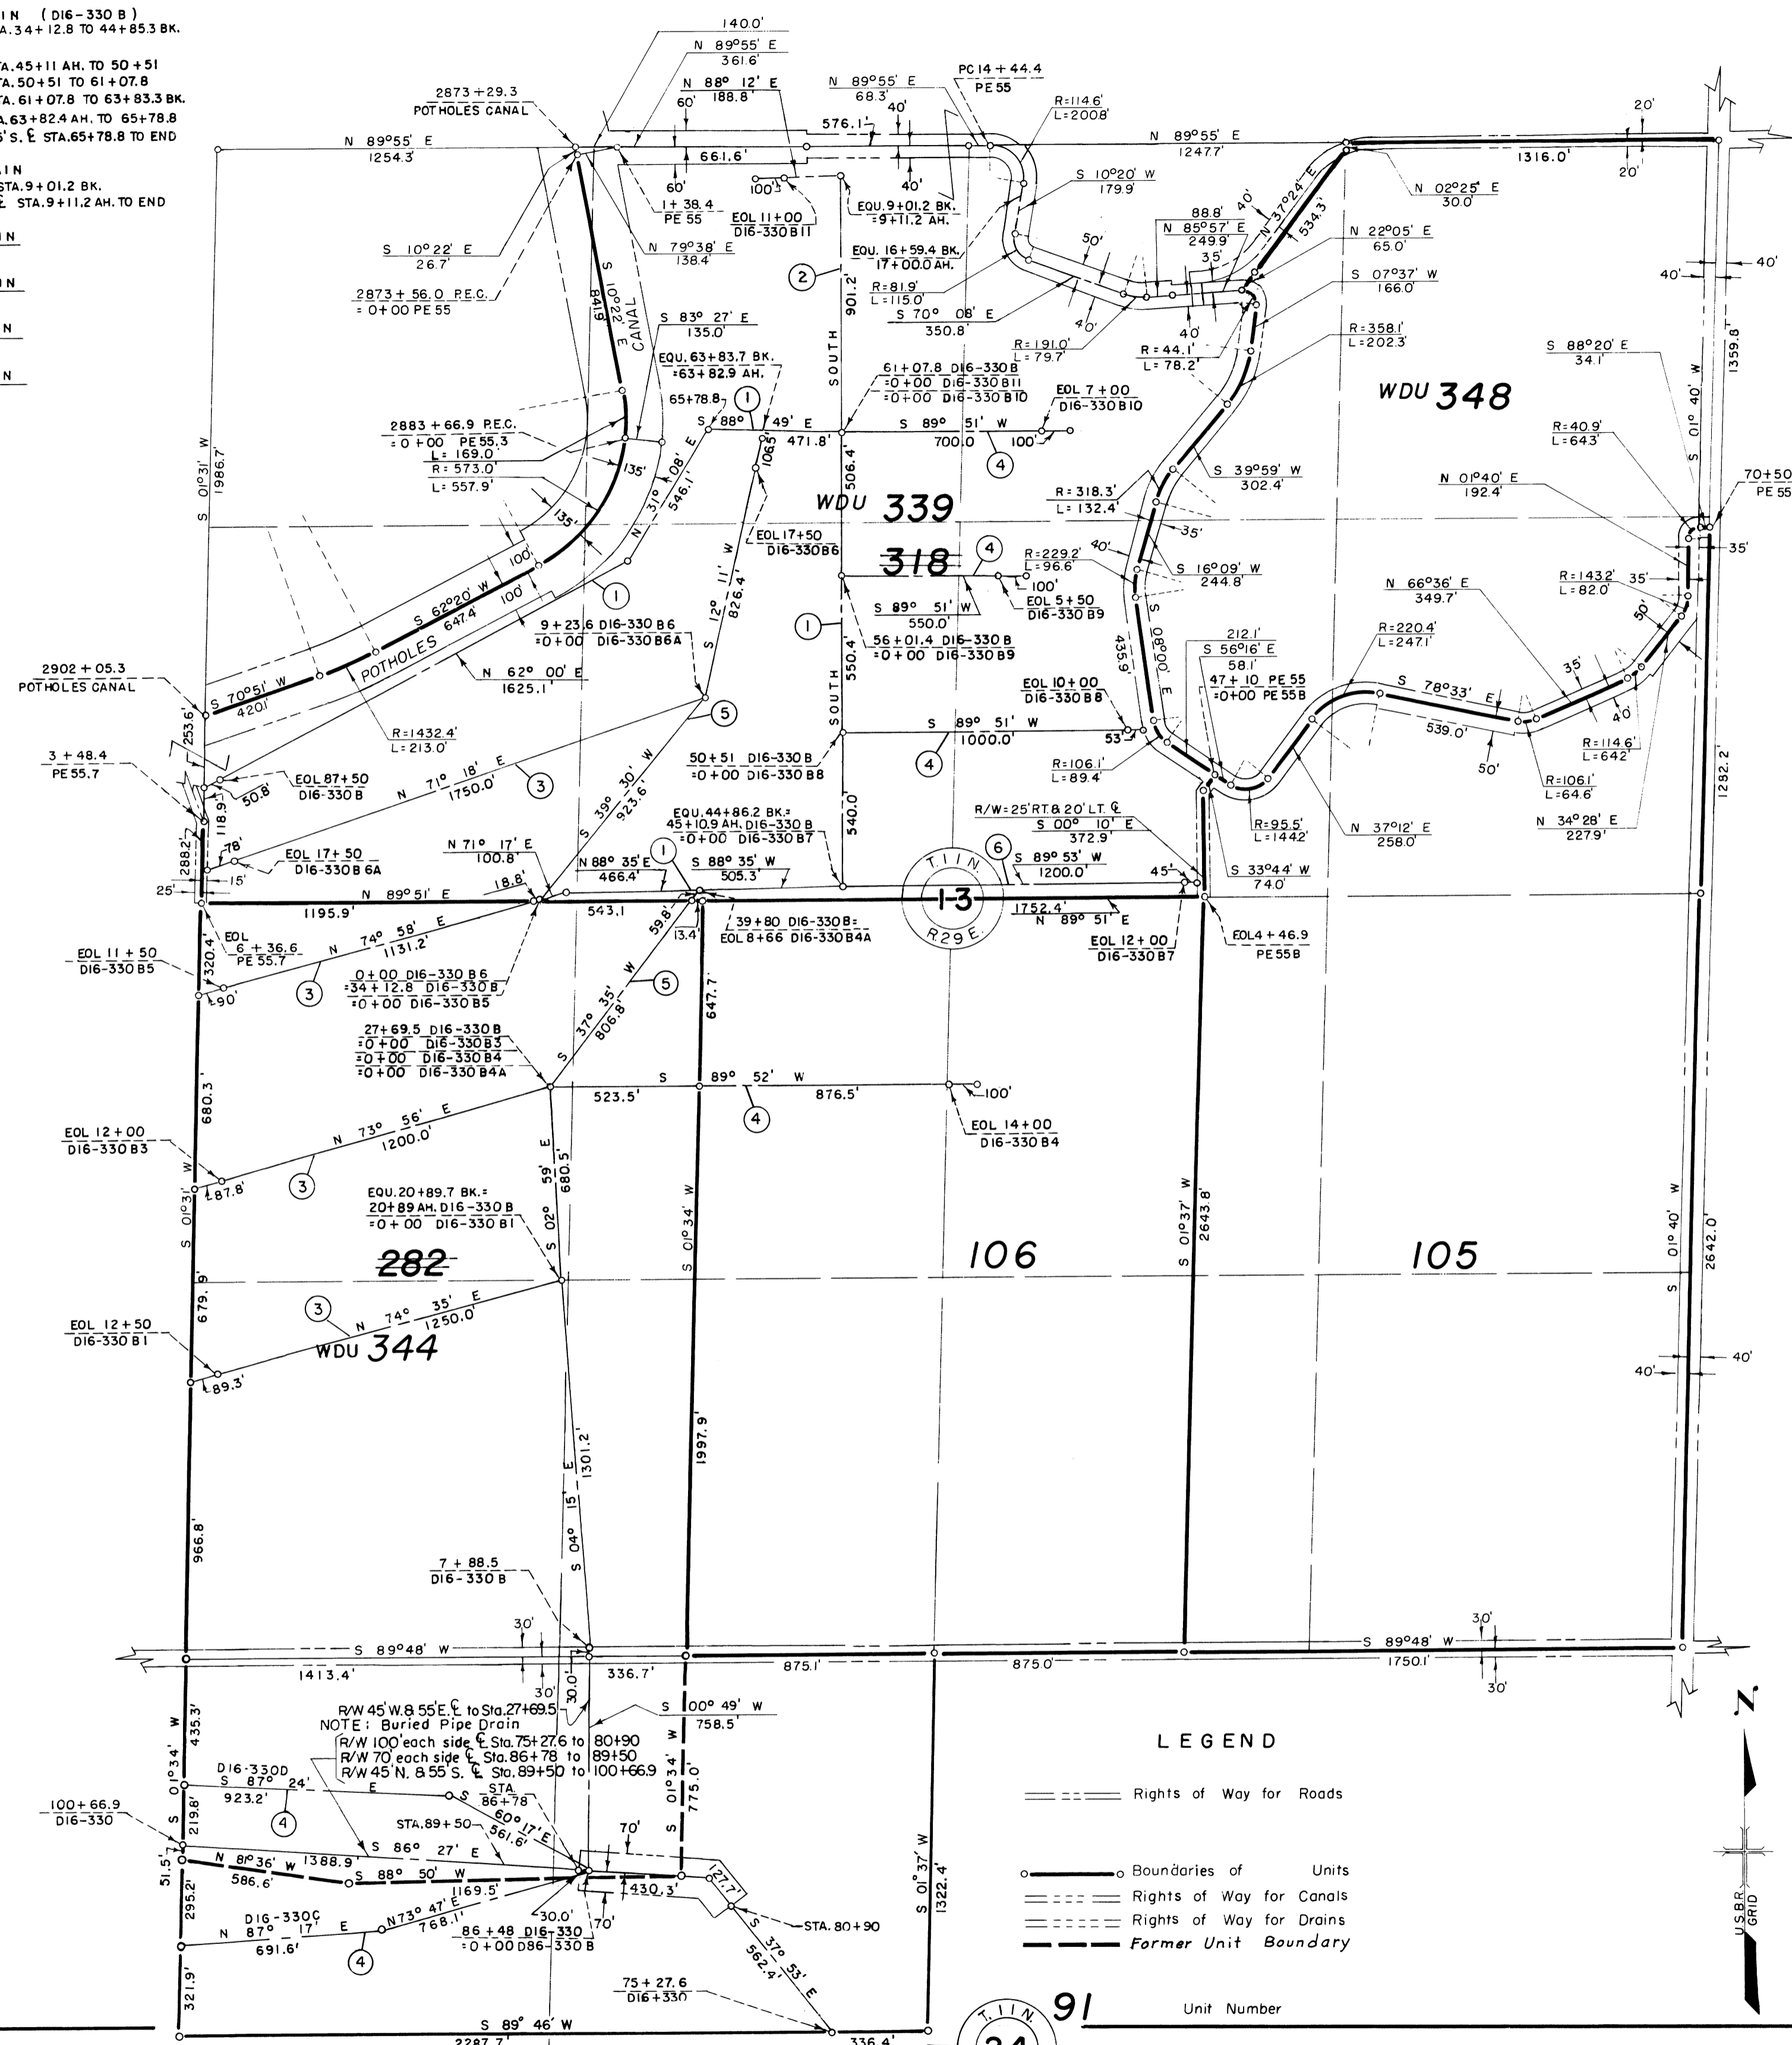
IN (D16-330 B)
A.34+12.8 TO 44+85.3 BK.

TA.45+11 AH. TO 50+51
TA.50+51 TO 61+07.8
TA.61+07.8 TO 63+83.3 BK.
A.63+82.4 AH. TO 65+78.8
5' S. ℄ STA.65+78.8 TO END

IN
STA.9+01.2 BK.
℄ STA.9+11.2 AH. TO END

IN

IN

N

N

140.0'
N 89°55' E
361.6'
N 88° 12' E
188.8'
60'
N 89°55' E
68.3'
40'
PC 14+44.4
PE 55
R=114.6'
L=200.8'
2873+29.3
POTHOLES CANAL
576.1'
N 89°55' E
1254.3'
661.6'
N 89°55' E
1247.7'
1316.0'
20'
20'
60'
1+38.4
PE 55
100'
40'
EOL 11+00
D16-330 B11
EQU.9+01.2 BK.
=9+11.2 AH.
S 10°20' W
179.9'
N 02°25' E
30.0'
S 10°22' E
26.7'
N 79°38' E
138.4
EQU. 16+59.4 BK.
17+00.0 AH.
50'
88.8'
N 85°57' E
249.9'
40'
N 37°24' E
534.3'
N 22°05' E
65.0'
35'
2
R=81.9'
L=115.0'
S 07°37' W
166.0'
40'
40'
2873+56.0 P.E.C.
=0+00 PE 55
S 10°22' E
841.9'
CANAL
S 83° 27' E
135.0'
901.2'
SOUTH
S 70° 08' E
350.8'
40'
R=191.0'
L=79.7'
40'
R=44.1'
L=78.2'
R=358.1'
L=202.3'
S 88°20' E
34.1'
1359.8'
EQU.63+83.7 BK.
=63+82.9 AH.
65+78.8
1
61+07.8 D16-330B
=0+00 D16-330 B11
=0+00 D16-330 B10
EOL 7+00
D16-330 B10
WDU 348
S 88° 49' E
106.5'
471.8'
S 89° 51' W
700.0
100'
4
R=40.9'
L=64.3'
S 01° 40' W
2883+66.9 P.E.C.
=0+00 PE 55.3
L=169.0'
R=573.0'
L=557.9'
135'
506.4'
S 39°59' W
302.4'
S 01°31' W
1986.7'
135'
N 31° 08' E
546.1'
WDU 339
R=318.3'
L=132.4'
N 01°40' E
192.4'
70+50
PE 55
S 62°20' W
647.4'
100'
100'
EOL 17+50
D16-330 B6
35'
35'
1
318
4
40'
R=229.2'
L=96.6'
S 16°09' W
244.8'
N 66°36' E
349.7'
R=143.2'
L=82.0'
35'
S 12° 11' W
826.4'
100'
S 89° 51' W
550.0'
EOL 5+50
D16-330 B9
50'
POTHOLES
9+23.6 D16-330 B6
=0+00 D16-330 B6A
1
56+01.4 D16-330 B
=0+00 D16-330 B9
R=220.4'
L=247.1'
212.1'
S 56°16' E
58.1'
S 08°00' E
435.9'
2902+05.3
POTHOLES CANAL
S 70°51' W
420.1'
N 62° 00' E
1625.1'
550.4'
SOUTH
EOL 10+00
D16-330 B8
47+10 PE 55
=0+00 PE 55B
S 78°33' E
35'
5
539.0'
40'
253.6'
R=1432.4'
L=213.0'
S 89° 51' W
1000.0'
53'
3+48.4
PE 55.7
EOL 87+50
D16-330 B
50.8'
N 71° 18' E
1750.0'
3
S 39° 30' W
923.6'
50+51 D16-330 B
=0+00 D16-330 B8
4
R=106.1'
L=89.4'
50'
R=114.6'
L=64.2'
R=106.1'
L=64.6'
118.9'
540.0'
R/W=25' RT. & 20' LT. ℄
S 00° 10' E
372.9'
R=95.5'
L=144.2'
N 37°12' E
258.0'
N 34°28' E
227.9'
1282.2'
288.2'
78'
15'
EOL 17+50
D16-330 B 6A
N 71° 17' E
100.8'
EQU.44+86.2 BK.=
45+10.9 AH. D16-330 B
=0+00 D16-330 B7
6
S 89° 53' W
1200.0'
45'
S 33°44' W
74.0'
25'
N 89° 51' E
1195.9'
18.8'
N 88° 35' E
466.4'
1
S 88° 35' W
505.3'
T11N
1-3
R29E
543.1
13.4'
1752.4'
N 89° 51' E
EOL 6+36.6
PE 55.7
N 74° 58' E
1131.2'
59.8'
39+80 D16-330B=
EOL 8+66 D16-330 B4A
EOL 12+00
D16-330 B7
EOL 4+46.9
PE 55B
EOL 11+50
D16-330 B5
320.4'
90'
3
0+00 D16-330 B6
=34+12.8 D16-330 B
=0+00 D16-330 B5
S 37° 35' W
806.8'
5
647.7'
27+69.5 D16-330 B
=0+00 D16-330 B3
=0+00 D16-330 B4
=0+00 D16-330 B4A
S 89° 52' W
523.5'
876.5'
100'
680.3'
4
EOL 14+00
D16-330 B4
EOL 12+00
D16-330 B3
N 73° 56' E
1200.0'
S 01°31' W
87.8'
3
EQU.20+89.7 BK.=
20+89 AH. D16-330 B
=0+00 D16-330 B1
S 02° 59' E
680.5'
S 01°34' W
S 01°37' W
2643.8'
282
106
105
S 01° 40' W
2642.0'
679.9'
3
N 74° 35' E
1250.0'
EOL 12+50
D16-330 B1
WDU 344
89.3'
40'
40'
S 04° 15' E
1301.2'
1997.9'
966.8'
7+88.5
D16-330 B
30'
30'
S 89°48' W
S 89°48' W
1413.4'
336.7'
875.1'
875.0'
1750.1'
30'
30'
30.0'
R/W 45' W. & 55' E. ℄ to Sta.27+69.5
NOTE: Buried Pipe Drain
R/W 100' each side ℄ Sta.75+27.6 to 80+90
R/W 70' each side ℄ Sta.86+78 to 89+50
R/W 45' N. & 55' S. ℄ Sta.89+50 to 100+66.9
S 00° 49' W
758.5'
435.3'
S 01°34' W
S 01°34' W
775.0'
LEGEND
Rights of Way for Roads
D16-330D
S 87° 24' E
923.2'
4
STA. 86+78
S 60° 17' E
561.6'
100+66.9
D16-330
219.8'
STA.89+50
70'
S 86° 27' E
1388.9'
N 81°36' W
586.6'
S 88° 50' W
1169.5'
430.3'
127.7'
51.5'
295.2'
D16-330C
N 87° 17' E
691.6'
4
N 73° 47' E
768.1'
30.0'
70'
86+48 D16-330
=0+00 D86-330 B
STA. 80+90
S 37° 53' E
562.4'
S 0°37' W
1322.4'
Boundaries of Units
Rights of Way for Canals
Rights of Way for Drains
Former Unit Boundary
USBR GRID
N
321.9'
75+27.6
D16+330
S 89° 46' W
2287.7'
336.4'
T11N
24
91
Unit Number